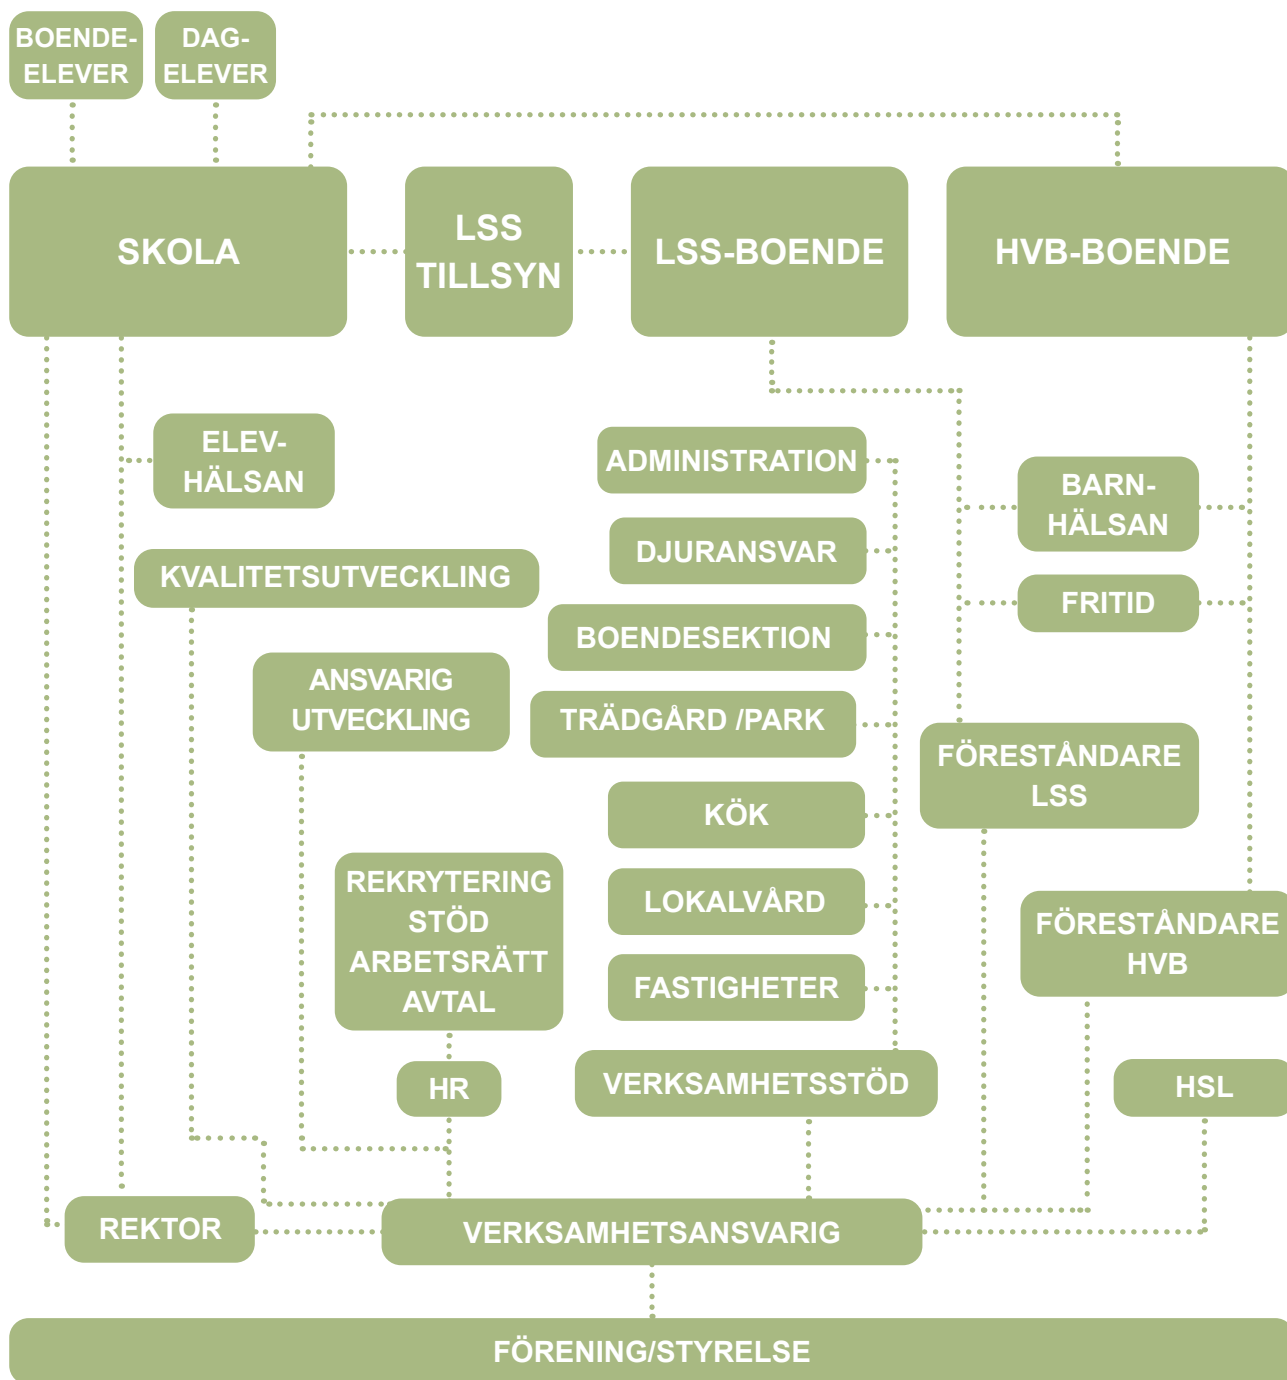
BOENDE-ELEVER

DAG-ELEVER

SKOLA

LSS TILLSYN

LSS-BOENDE

HVB-BOENDE

ELEV-HÄLSAN

ADMINISTRATION

BARN-HÄLSAN

DJURANSVAR

KVALITETSUTVECKLING

FRITID

BOENDESEKTION

ANSVARIG UTVECKLING

TRÄDGÅRD /PARK

FÖRESTÅNDARE LSS

KÖK

REKRYTERING STÖD ARBETSRÄTT AVTAL

LOKALVÅRD

FÖRESTÅNDARE HVB

FASTIGHETER

HR

VERKSAMHETSSTÖD

HSL

REKTOR

VERKSAMHETSANSVARIG

FÖRENING/STYRELSE